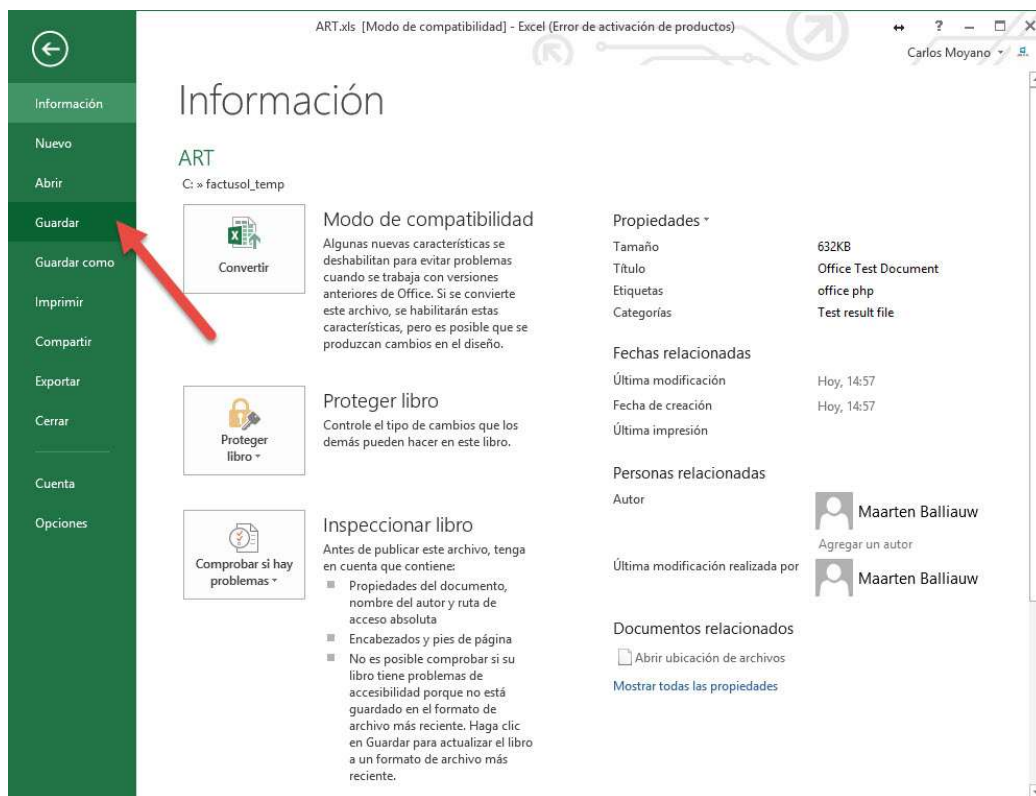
ART.xls [Modo de compatibilidad] - Excel (Error de activación de productos)

? – □ ×

Carlos Moyano

Información

Nuevo

Abrir

Guardar

Guardar como

Imprimir

Compartir

Exportar

Cerrar

Cuenta

Opciones

Información

ART

C: » factusol_temp

Convertir

Modo de compatibilidad

Algunas nuevas características se deshabilitan para evitar problemas cuando se trabaja con versiones anteriores de Office. Si se convierte este archivo, se habilitarán estas características, pero es posible que se produzcan cambios en el diseño.

Proteger libro

Proteger libro

Controle el tipo de cambios que los demás pueden hacer en este libro.

Comprobar si hay problemas

Inspeccionar libro

Antes de publicar este archivo, tenga en cuenta que contiene:

Propiedades del documento, nombre del autor y ruta de acceso absoluta

Encabezados y pies de página

No es posible comprobar si su libro tiene problemas de accesibilidad porque no está guardado en el formato de archivo más reciente. Haga clic en Guardar para actualizar el libro a un formato de archivo más reciente.

Propiedades

| | |
|---|---|
| Tamaño | 632KB |
| Título | Office Test Document |
| Etiquetas | office php |
| Categorías | Test result file |

Fechas relacionadas

| | |
|---|---|
| Última modificación | Hoy, 14:57 |
| Fecha de creación | Hoy, 14:57 |
| Última impresión | |

Personas relacionadas

Autor

Maarten Balliauw

Agregar un autor

Última modificación realizada por

Maarten Balliauw

Documentos relacionados

Abrir ubicación de archivos

Mostrar todas las propiedades